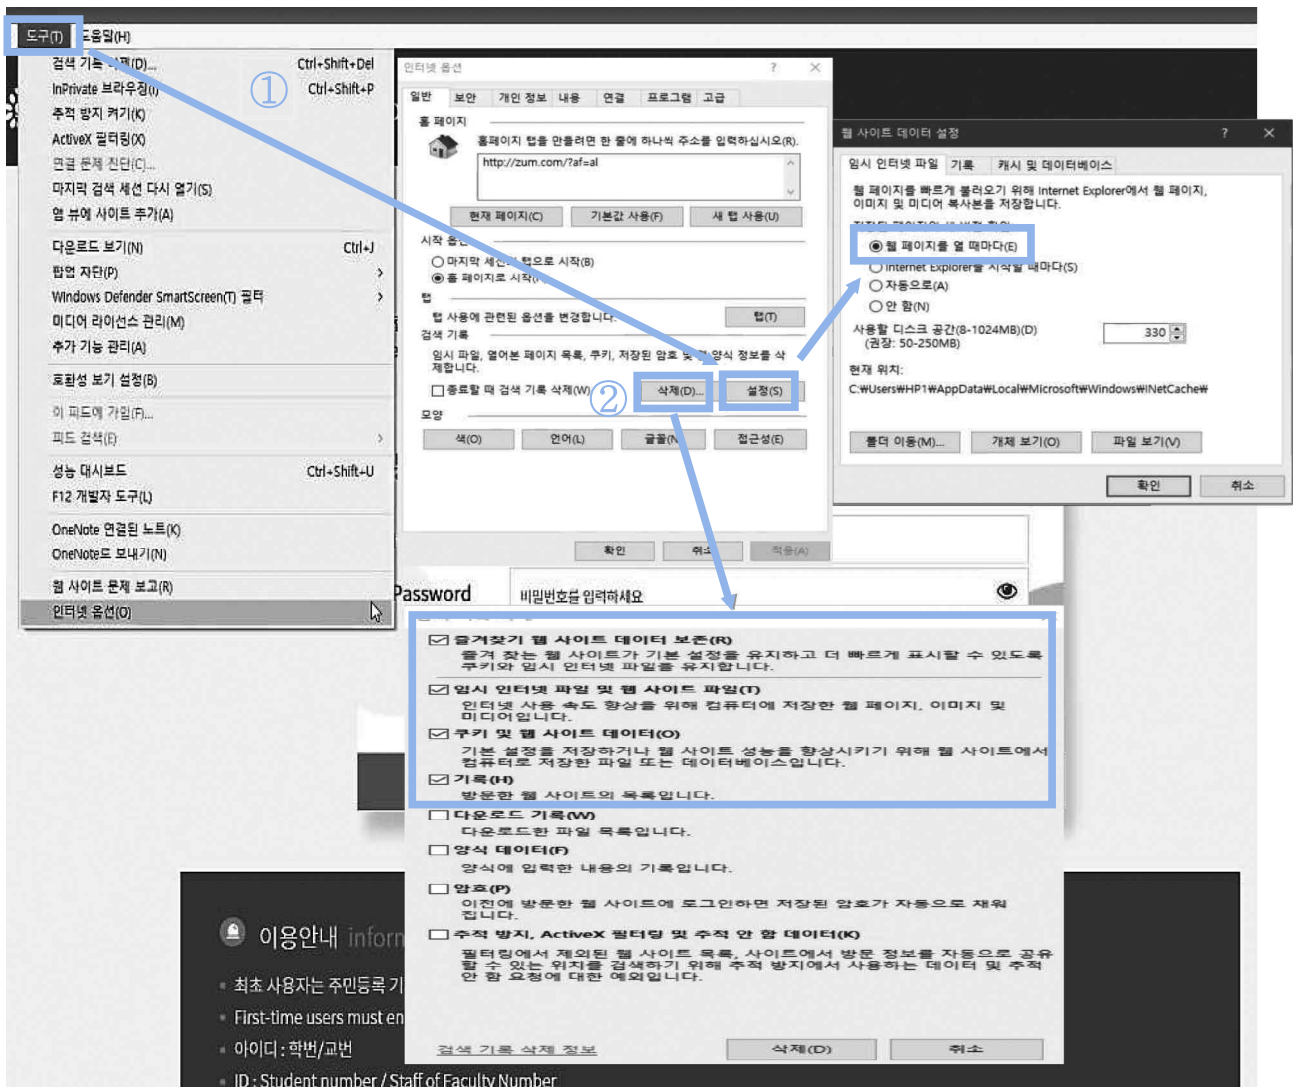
도구(T) 도움말(H)

검색 기록 삭제(D)... Ctrl+Shift+Del
InPrivate 브라우징(I) Ctrl+Shift+P
추적 방지 켜기(K)
ActiveX 필터링(X)
연결 문제 진단(C)...
마지막 검색 세션 다시 열기(S)
앱 뷰에 사이트 추가(A)
다운로드 보기(N) Ctrl+J
팝업 차단(P)
Windows Defender SmartScreen(T) 필터
미디어 라이선스 관리(M)
추가 기능 관리(A)
호환성 보기 설정(B)
이 피드에 가입(F)...
피드 검색(E)
성능 대시보드 Ctrl+Shift+U
F12 개발자 도구(L)
OneNote 연결된 노트(K)
OneNote로 보내기(N)
웹 사이트 문제 보고(R)
인터넷 옵션(O)

①

인터넷 옵션 ? ✕
일반 보안 개인 정보 내용 연결 프로그램 고급
홈 페이지
홈페이지 탭을 만들려면 한 줄에 하나씩 주소를 입력하십시오(R).
http://zum.com/?af=al
현재 페이지(C) 기본값 사용(F) 새 탭 사용(U)
시작 옵션
○ 마지막 세션의 탭으로 시작(B)
◉ 홈 페이지로 시작(H)
탭
탭 사용에 관련된 옵션을 변경합니다. 탭(T)
검색 기록
임시 파일, 열어본 페이지 목록, 쿠키, 저장된 암호 및 웹 양식 정보를 삭제합니다.
☐ 종료할 때 검색 기록 삭제(W) ② 삭제(D)... 설정(S)
모양
색(O) 언어(L) 글꼴(N) 접근성(E)
확인 취소 적용(A)

웹 사이트 데이터 설정 ? ✕
임시 인터넷 파일 기록 캐시 및 데이터베이스
웹 페이지를 빠르게 불러오기 위해 Internet Explorer에서 웹 페이지, 이미지 및 미디어 복사본을 저장합니다.
◉ 웹 페이지를 열 때마다(E)
○ Internet Explorer를 시작할 때마다(S)
○ 자동으로(A)
○ 안 함(N)
사용할 디스크 공간(8-1024MB)(D) 330
(권장: 50-250MB)
현재 위치:
C:₩Users₩HP1₩AppData₩Local₩Microsoft₩Windows₩INetCache₩
폴더 이동(M)... 개체 보기(O) 파일 보기(V)
확인 취소

Password 비밀번호를 입력하세요

☑ 즐겨찾기 웹 사이트 데이터 보존(R)
즐겨 찾는 웹 사이트가 기본 설정을 유지하고 더 빠르게 표시될 수 있도록 쿠키와 임시 인터넷 파일을 유지합니다.
☑ 임시 인터넷 파일 및 웹 사이트 파일(T)
인터넷 사용 속도 향상을 위해 컴퓨터에 저장한 웹 페이지, 이미지 및 미디어입니다.
☑ 쿠키 및 웹 사이트 데이터(O)
기본 설정을 저장하거나 웹 사이트 성능을 향상시키기 위해 웹 사이트에서 컴퓨터로 저장한 파일 또는 데이터베이스입니다.
☑ 기록(H)
방문한 웹 사이트의 목록입니다.
☐ 다운로드 기록(W)
다운로드한 파일 목록입니다.
☐ 양식 데이터(F)
양식에 입력한 내용의 기록입니다.
☐ 암호(P)
이전에 방문한 웹 사이트에 로그인하면 저장된 암호가 자동으로 채워집니다.
☐ 추적 방지, ActiveX 필터링 및 추적 안 함 데이터(K)
필터링에서 제외된 웹 사이트 목록, 사이트에서 방문 정보를 자동으로 공유할 수 있는 위치를 검색하기 위해 추적 방지에서 사용하는 데이터 및 추적 안 함 요청에 대한 예외입니다.
검색 기록 삭제 정보 삭제(D) 취소

이용안내 inforn
최초 사용자는 주민등록 기
First-time users must en
아이디 : 학번/교번
ID : Student number / Staff of Faculty Number